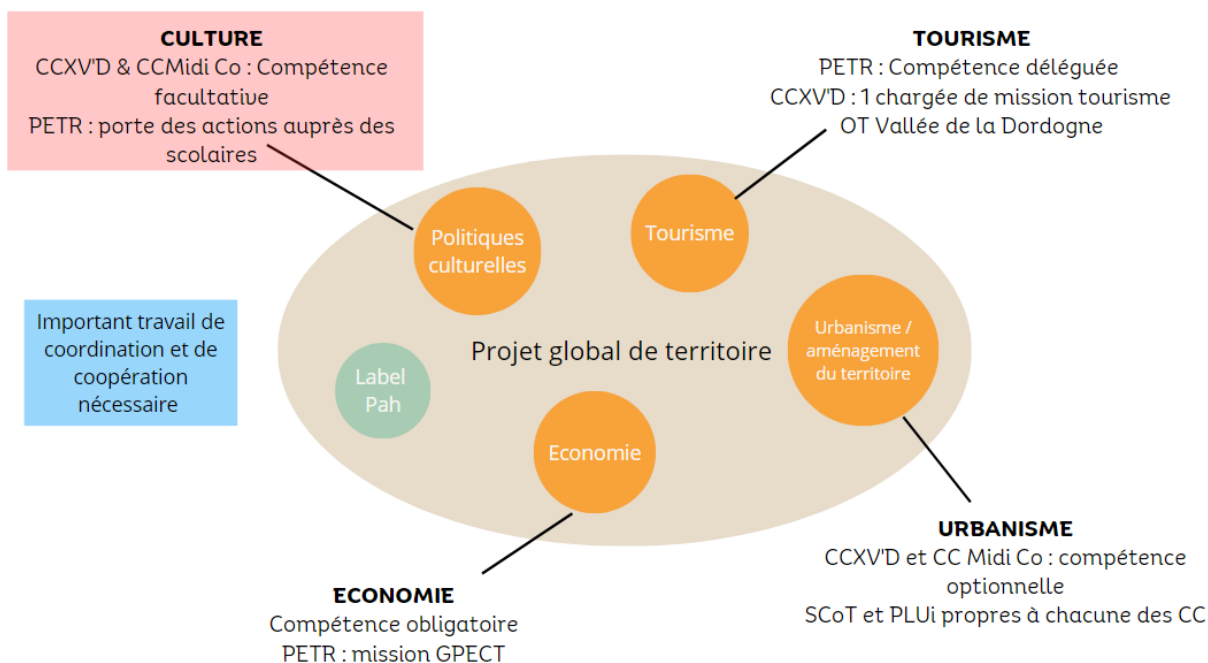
CULTURE
CCXV'D & CCMidi Co : Compétence facultative
PETR : porte des actions auprès des scolaires

TOURISME
PETR : Compétence déléguée
CCXV'D : 1 chargée de mission tourisme
OT Vallée de la Dordogne

Politiques culturelles

Tourisme

Important travail de coordination et de coopération nécessaire

Projet global de territoire

Urbanisme / aménagement du territoire

Label Pah

Economie

URBANISME
CCXV'D et CC Midi Co : compétence optionnelle
SCoT et PLUi propres à chacune des CC

ECONOMIE
Compétence obligatoire
PETR : mission GPECT